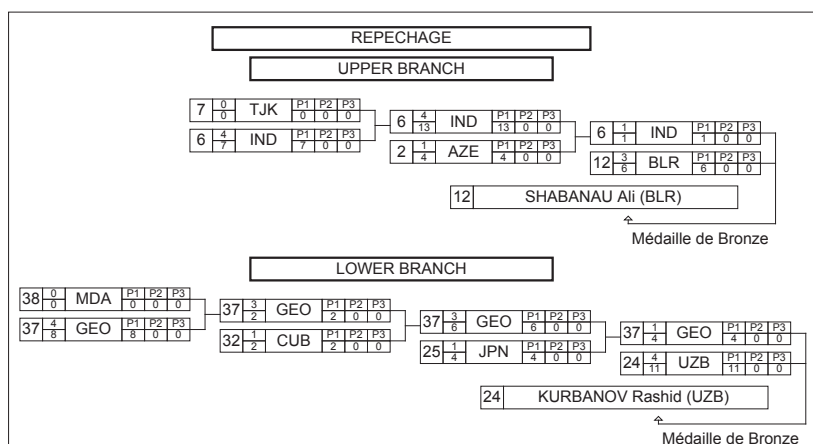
REPECHAGE

UPPER BRANCH

| 7 | $\frac{0}{0}$ | TJK | P1 0 | P2 0 | P3 0 |
|---|---|---|---|---|---|
| 6 | $\frac{4}{7}$ | IND | P1 7 | P2 0 | P3 0 |

| 6 | $\frac{4}{13}$ | IND | P1 13 | P2 0 | P3 0 |
|---|---|---|---|---|---|
| 2 | $\frac{1}{4}$ | AZE | P1 4 | P2 0 | P3 0 |

| 6 | $\frac{1}{1}$ | IND | P1 1 | P2 0 | P3 0 |
|---|---|---|---|---|---|
| 12 | $\frac{3}{6}$ | BLR | P1 6 | P2 0 | P3 0 |

12 SHABANAU Ali (BLR)

Médaille de Bronze

LOWER BRANCH

| 38 | $\frac{0}{0}$ | MDA | P1 0 | P2 0 | P3 0 |
|---|---|---|---|---|---|
| 37 | $\frac{4}{8}$ | GEO | P1 8 | P2 0 | P3 0 |

| 37 | $\frac{3}{2}$ | GEO | P1 2 | P2 0 | P3 0 |
|---|---|---|---|---|---|
| 32 | $\frac{1}{2}$ | CUB | P1 2 | P2 0 | P3 0 |

| 37 | $\frac{3}{6}$ | GEO | P1 6 | P2 0 | P3 0 |
|---|---|---|---|---|---|
| 25 | $\frac{1}{4}$ | JPN | P1 4 | P2 0 | P3 0 |

| 37 | $\frac{1}{4}$ | GEO | P1 4 | P2 0 | P3 0 |
|---|---|---|---|---|---|
| 24 | $\frac{4}{11}$ | UZB | P1 11 | P2 0 | P3 0 |

24 KURBANOV Rashid (UZB)

Médaille de Bronze